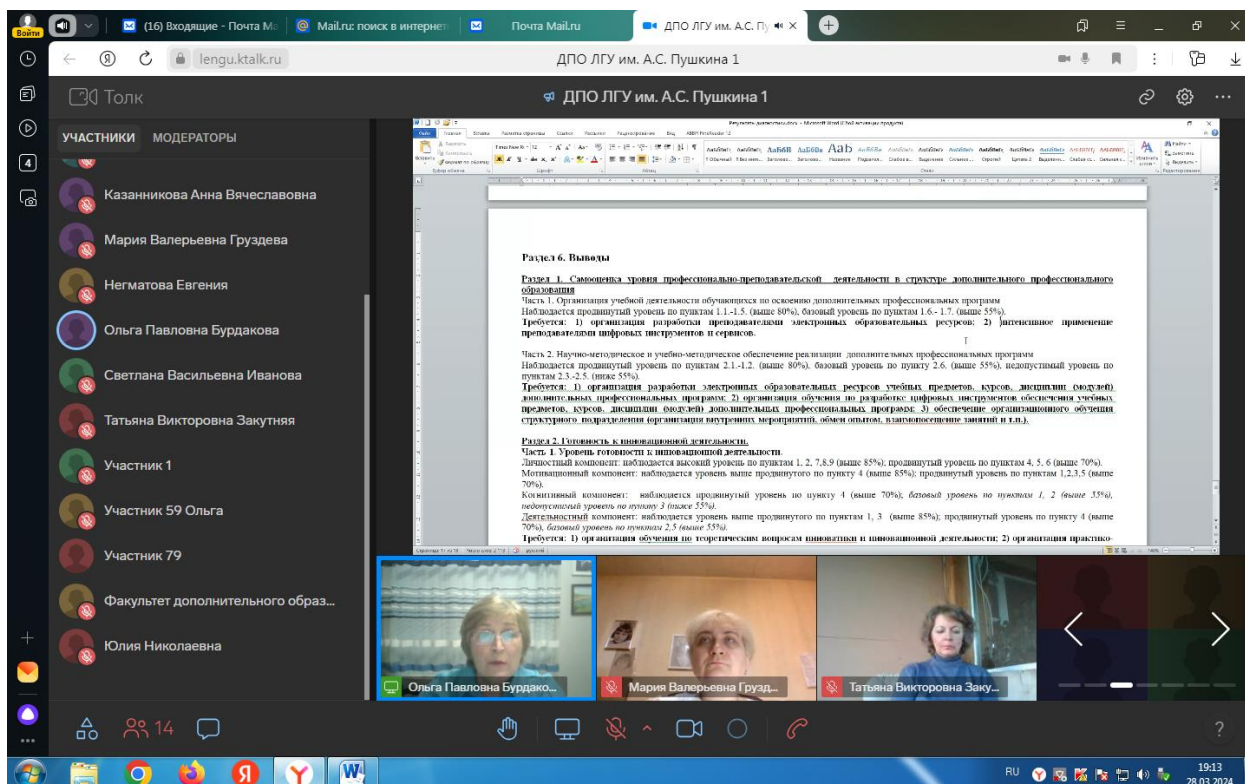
Войти

(16) Входящие - Почта Ma

Mail.ru: поиск в интернет

Почта Mail.ru

ДПО ЛГУ им. А.С. Пу

lengu.ktalk.ru

ДПО ЛГУ им. А.С. Пушкина 1

Толк

ДПО ЛГУ им. А.С. Пушкина 1

УЧАСТНИКИ МОДЕРАТОРЫ

Казанникова Анна Вячеславовна

Мария Валерьевна Груздева

Негматова Евгения

Ольга Павловна Бурдакова

Светлана Васильевна Иванова

Татьяна Викторовна Закутняя

Участник 1

Участник 59 Ольга

Участник 79

Факультет дополнительного образ...

Юлия Николаевна

Раздел 6. Выводы

Раздел 1. Самооценка уровня профессионально-преподавательской деятельности в структуре дополнительного профессионального образования

Часть 1. Организация учебной деятельности обучающихся по освоению дополнительных профессиональных программ

Наблюдается продвинутый уровень по пунктам 1.1.-1.5. (выше 80%), базовый уровень по пунктам 1.6.- 1.7. (выше 55%).

Требуется: 1) организация разработки преподавателями электронных образовательных ресурсов; 2) интенсивное применение преподавателями цифровых инструментов и сервисов.

Часть 2. Научно-методическое и учебно-методическое обеспечение реализации дополнительных профессиональных программ

Наблюдается продвинутый уровень по пунктам 2.1.-1.2. (выше 80%), базовый уровень по пункту 2.6. (выше 55%), недопустимый уровень по пунктам 2.3.-2.5. (ниже 55%).

Требуется: 1) организация разработки электронных образовательных ресурсов учебных предметов, курсов, дисциплин (модулей) дополнительных профессиональных программ; 2) организация обучения по разработке цифровых инструментов обеспечения учебных предметов, курсов, дисциплин (модулей) дополнительных профессиональных программ; 3) обеспечение организационного обучения структурного подразделения (организация внутренних мероприятий, обмен опытом, взаимопосещение занятий и т.п.).

Раздел 2. Готовность к инновационной деятельности.

Часть 1. Уровень готовности к инновационной деятельности.

Личностный компонент: наблюдается высокий уровень по пунктам 1, 2, 7,8,9 (выше 85%); продвинутый уровень по пунктам 4, 5, 6 (выше 70%).

Мотивационный компонент: наблюдается уровень выше продвинутого по пункту 4 (выше 85%); продвинутый уровень по пунктам 1,2,3,5 (выше 70%).

Когнитивный компонент: наблюдается продвинутый уровень по пункту 4 (выше 70%); базовый уровень по пунктам 1, 2 (выше 55%), недопустимый уровень по пункту 3 (ниже 55%).

Деятельностный компонент: наблюдается уровень выше продвинутого по пунктам 1, 3 (выше 85%); продвинутый уровень по пункту 4 (выше 70%), базовый уровень по пунктам 2,5 (выше 55%).

Требуется: 1) организация обучения по теоретическим вопросам инноватики и инновационной деятельности; 2) организация практико-

Ольга Павловна Бурдако...

Мария Валерьевна Грузд...

Татьяна Викторовна Заку...

14

?

RU

19:13
28.03.2024